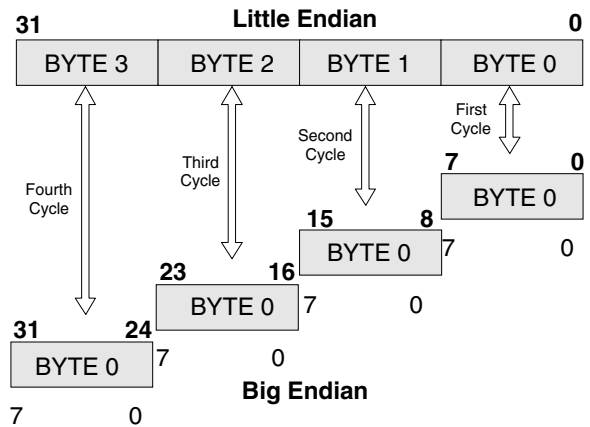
31

Little Endian

0

| BYTE 3 | BYTE 2 | BYTE 1 | BYTE 0 |
|---|---|---|---|

First Cycle

Second Cycle

Third Cycle

Fourth Cycle

7 0

BYTE 0

15 8

BYTE 0

7 0

23 16

BYTE 0

7 0

31 24

BYTE 0

7 0

Big Endian

7 0